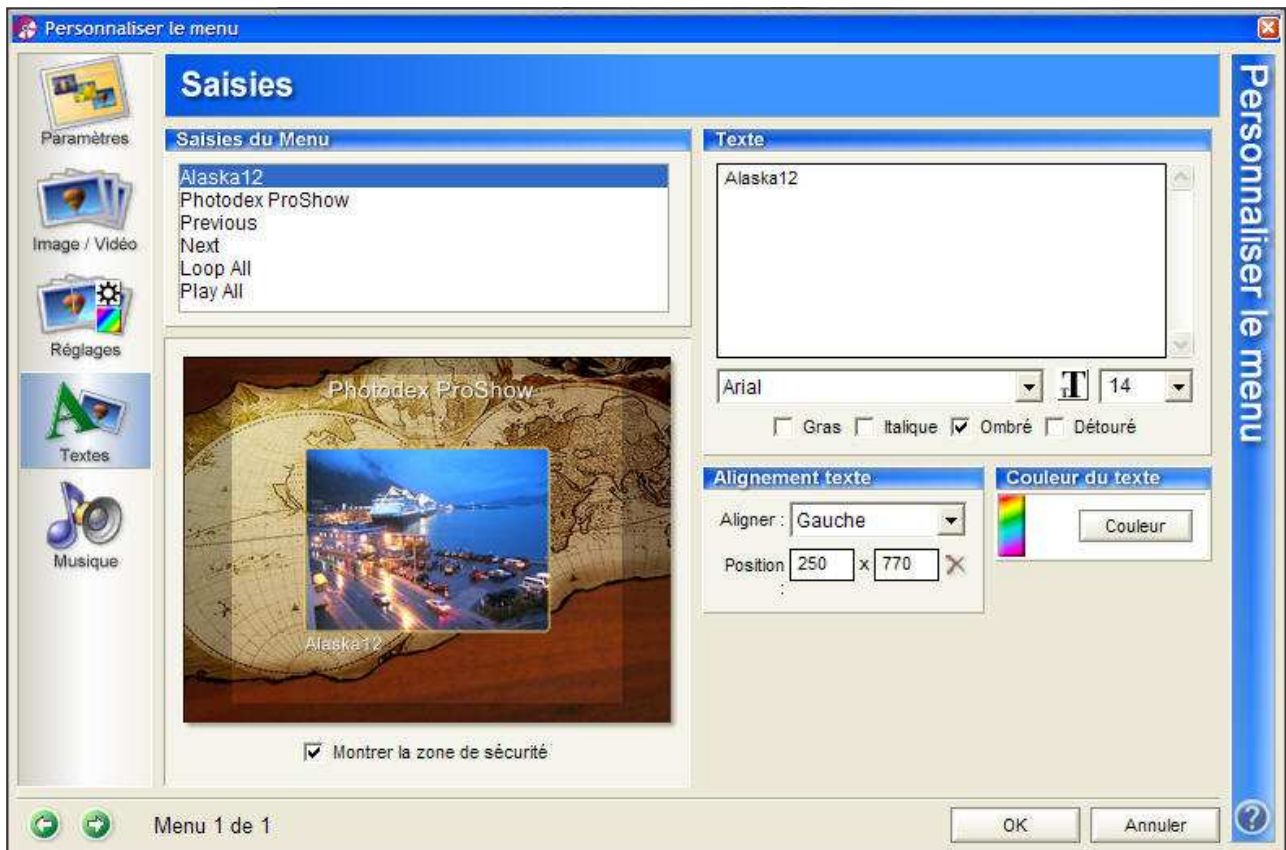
Personnaliser le menu

Paramètres
Image / Vidéo
Réglages
Textes
Musique

Saisies

Saisies du Menu
Alaska12
Photodex ProShow
Previous
Next
Loop All
Play All

Photodex ProShow
Alaska12

☑ Montrer la zone de sécurité

Texte
Alaska12

Arial
14
☐ Gras ☐ Italique ☑ Ombré ☐ Détouré

Alignement texte
Aligner : Gauche
Position : 250 x 770

Couleur du texte
Couleur

Personnaliser le menu

Menu 1 de 1
OK
Annuler